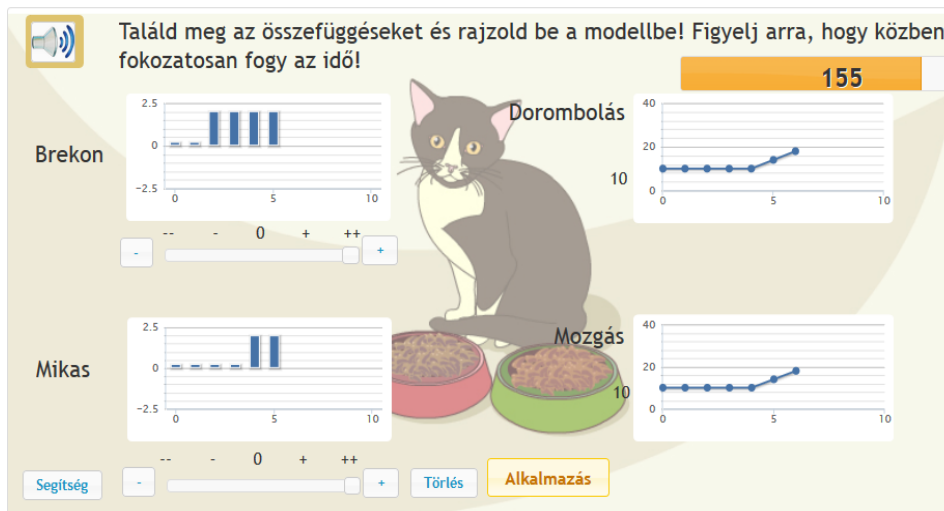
Találd meg az összefüggéseket és rajzold be a modellbe! Figyelj arra, hogy közben fokozatosan fogy az idő!

155

Brekon

2.5
0
−2.5
0
5
10

-- - 0 + ++

-
+

Dorombolás

40
20
10
0
0
5
10

Mikas

2.5
0
−2.5
0
5
10

Mozgás

40
20
10
0
0
5
10

Segítség

-- - 0 + ++

-
+

Törlés

Alkalmazás